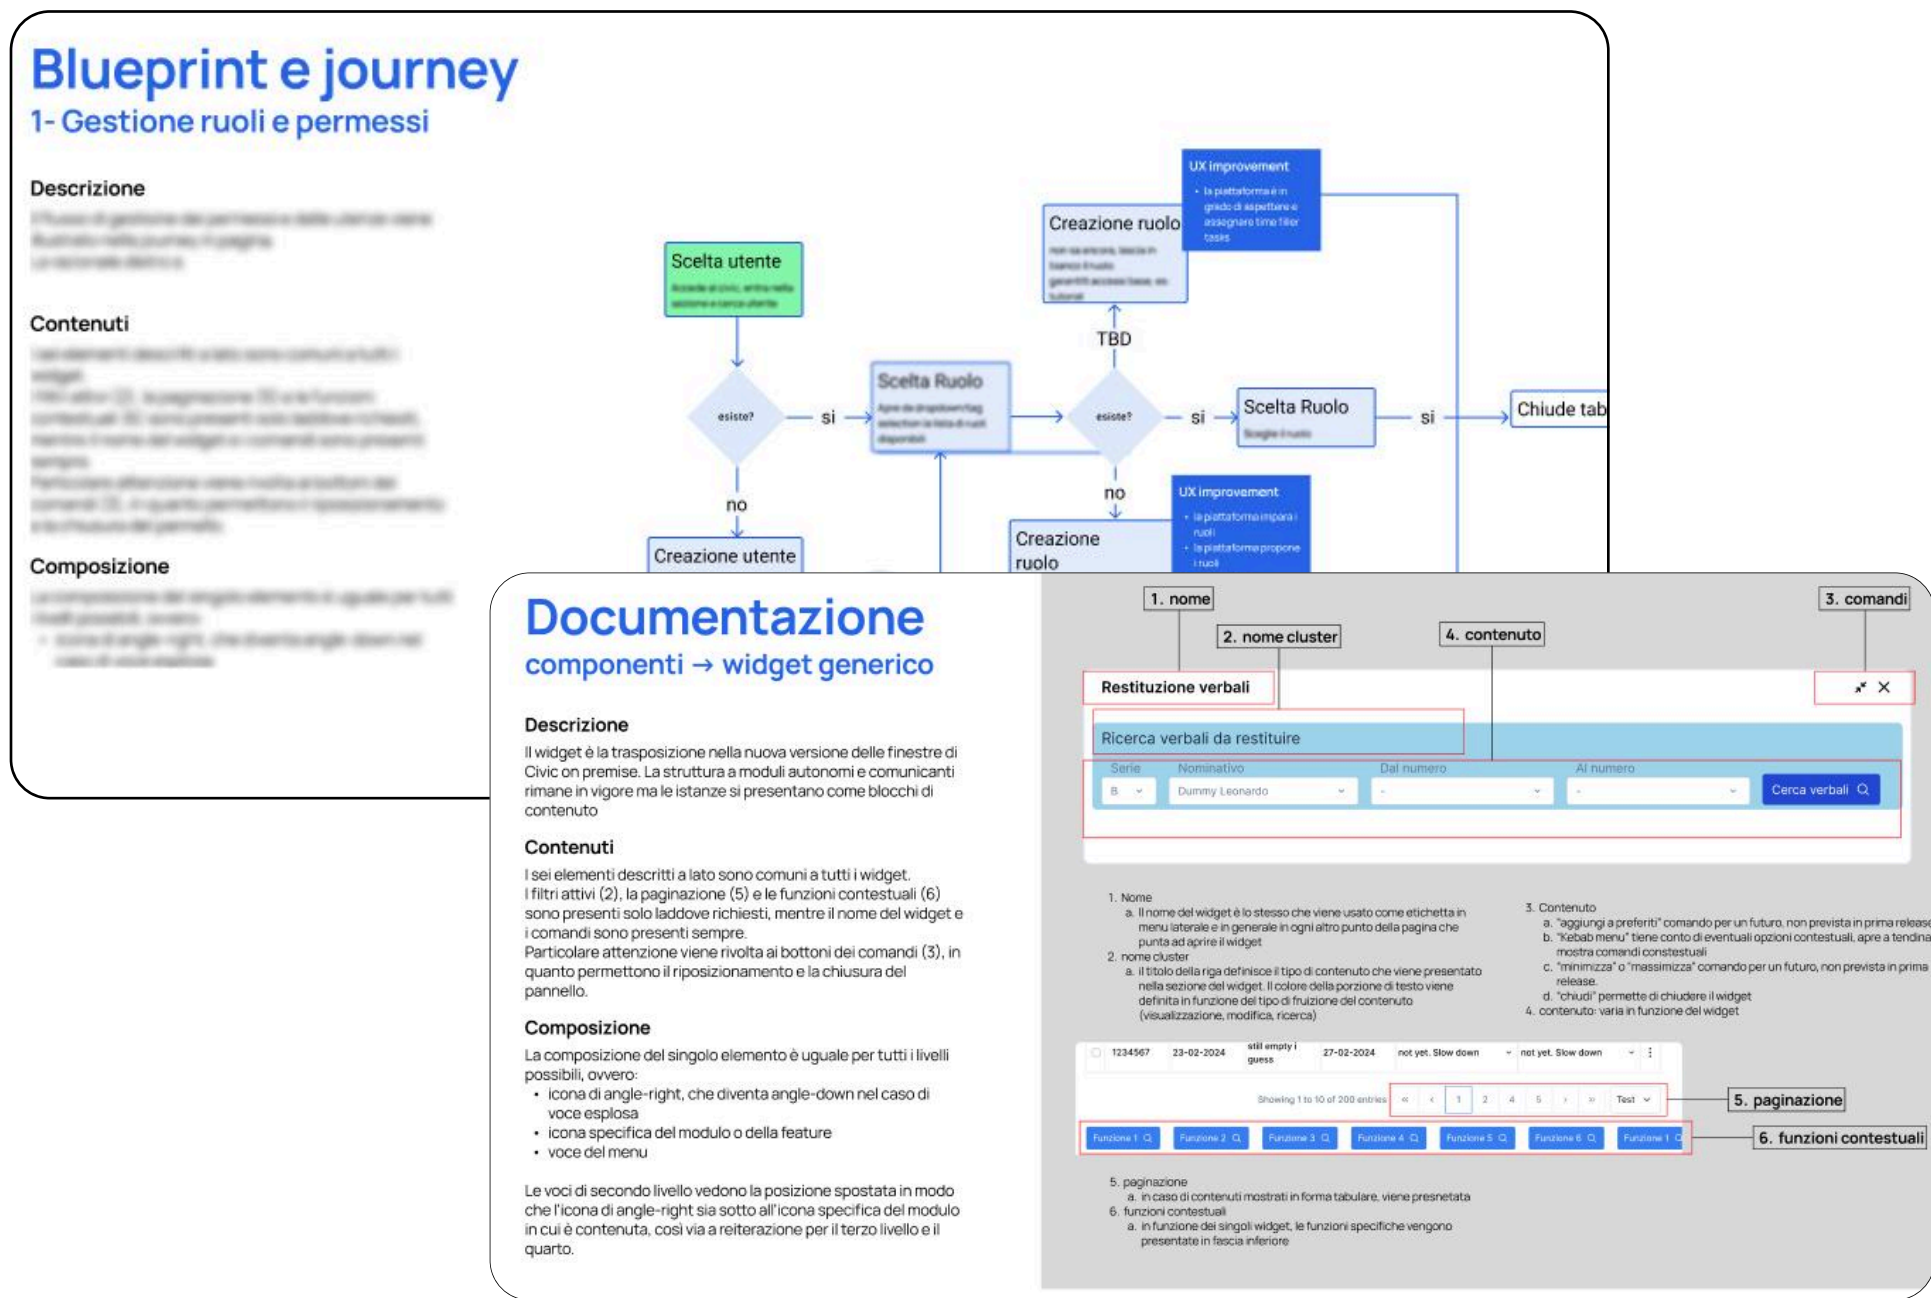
Blueprint e journey
1- Gestione ruoli e permessi

Descrizione
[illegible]

Contenuti
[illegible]

Composizione
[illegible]

Scelta utente
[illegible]

esiste?
si
no
Creazione utente

Scelta Ruolo
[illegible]

Creazione ruolo
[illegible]

UX improvement
• la piattaforma è in grado di aspettare e assegnare time filler tasks

TBD

esiste?
si
no

Scelta Ruolo
Scegli il ruolo

si
Chiude tab

Creazione ruolo

UX improvement
• la piattaforma impara i ruoli
• la piattaforma propone i ruoli

Documentazione
componenti → widget generico

Descrizione
Il widget è la trasposizione nella nuova versione delle finestre di Civic on premise. La struttura a moduli autonomi e comunicanti rimane in vigore ma le istanze si presentano come blocchi di contenuto

Contenuti
I sei elementi descritti a lato sono comuni a tutti i widget.
I filtri attivi (2), la paginazione (5) e le funzioni contestuali (6) sono presenti solo laddove richiesti, mentre il nome del widget e i comandi sono presenti sempre.
Particolare attenzione viene rivolta ai bottoni dei comandi (3), in quanto permettono il riposizionamento e la chiusura del pannello.

Composizione
La composizione del singolo elemento è uguale per tutti i livelli possibili, ovvero:
• icona di angle-right, che diventa angle-down nel caso di voce esplosa
• icona specifica del modulo o della feature
• voce del menu

Le voci di secondo livello vedono la posizione spostata in modo che l'icona di angle-right sia sotto all'icona specifica del modulo in cui è contenuta, così via a reiterazione per il terzo livello e il quarto.

1. nome
2. nome cluster
4. contenuto
3. comandi

Restituzione verbali
Ricerca verbali da restituire
Serie
Nominativo
Dal numero
Al numero
B
Dummy Leonardo
-
-
Cerca verbali

1. Nome
a. Il nome del widget è lo stesso che viene usato come etichetta in menu laterale e in generale in ogni altro punto della pagina che punta ad aprire il widget
2. nome cluster
a. il titolo della riga definisce il tipo di contenuto che viene presentato nella sezione del widget. Il colore della porzione di testo viene definita in funzione del tipo di fruizione del contenuto (visualizzazione, modifica, ricerca)

3. Contenuto
a. "aggiungi a preferiti" comando per un futuro, non prevista in prima release
b. "Kebab menu" tiene conto di eventuali opzioni contestuali, apre a tendina mostra comandi constestuali
c. "minimizza" o "massimizza" comando per un futuro, non prevista in prima release.
d. "chiudi" permette di chiudere il widget
4. contenuto: varia in funzione del widget

1234567 23-02-2024 still empty i guess 27-02-2024 not yet. Slow down not yet. Slow down
Showing 1 to 10 of 200 entries « ‹ 1 2 4 5 › » Test
5. paginazione
Funzione 1 Funzione 2 Funzione 3 Funzione 4 Funzione 5 Funzione 6 Funzione 1
6. funzioni contestuali

5. paginazione
a. in caso di contenuti mostrati in forma tabulare, viene presnetata
6. funzioni contestuali
a. in funzione dei singoli widget, le funzioni specifiche vengono presentate in fascia inferiore